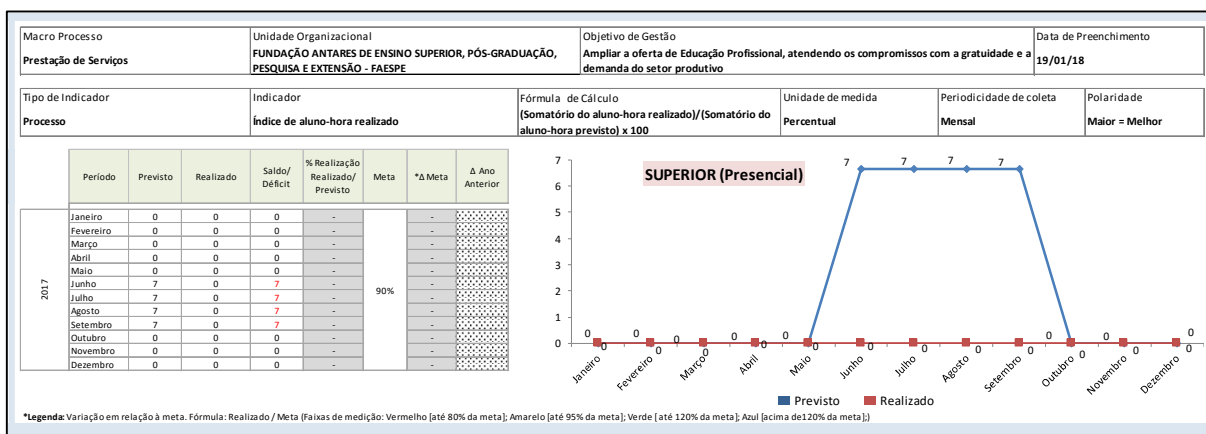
| Macro Processo | Unidade Organizacional | Objetivo de Gestão | Data de Preenchimento |
|---|---|---|---|
| Prestação de Serviços | FUNDAÇÃO ANTARES DE ENSINO SUPERIOR, PÓS-GRADUAÇÃO, PESQUISA E EXTENSÃO - FAESPE | Ampliar a oferta de Educação Profissional, atendendo os compromissos com a gratuidade e a demanda do setor produtivo | 19/01/18 |

| Tipo de Indicador | Indicador | Fórmula de Cálculo | Unidade de medida | Periodicidade de coleta | Polaridade |
|---|---|---|---|---|---|
| Processo | Índice de aluno-hora realizado | (Somatório do aluno-hora realizado)/(Somatório do aluno-hora previsto) x 100 | Percentual | Mensal | Maior = Melhor |

| | Período | Previsto | Realizado | Saldo/ Déficit | % Realização Realizado/ Previsto | Meta | *Δ Meta | Δ Ano Anterior |
|---|---|---|---|---|---|---|---|---|
| 2017 | Janeiro | 0 | 0 | 0 | - | 90% | - | |
| | Fevereiro | 0 | 0 | 0 | - | | - | |
| | Março | 0 | 0 | 0 | - | | - | |
| | Abril | 0 | 0 | 0 | - | | - | |
| | Maio | 0 | 0 | 0 | - | | - | |
| | Junho | 7 | 0 | 7 | - | | - | |
| | Julho | 7 | 0 | 7 | - | | - | |
| | Agosto | 7 | 0 | 7 | - | | - | |
| | Setembro | 7 | 0 | 7 | - | | - | |
| | Outubro | 0 | 0 | 0 | - | | - | |
| | Novembro | 0 | 0 | 0 | - | | - | |
| | Dezembro | 0 | 0 | 0 | - | | - | |

SUPERIOR (Presencial)

7 6 5 4 3 2 1 0

0 0 0 0 0 0 0 0 0 0 0 7 0 7 0 7 0 7 0 0 0 0 0 0 0

Janeiro Fevereiro Março Abril Maio Junho Julho Agosto Setembro Outubro Novembro Dezembro

Previsto Realizado

*Legenda: Variação em relação à meta. Fórmula: Realizado / Meta (Faixas de medição: Vermelho [até 80% da meta]; Amarelo [até 95% da meta]; Verde [ até 120% da meta]; Azul [acima de120% da meta];)